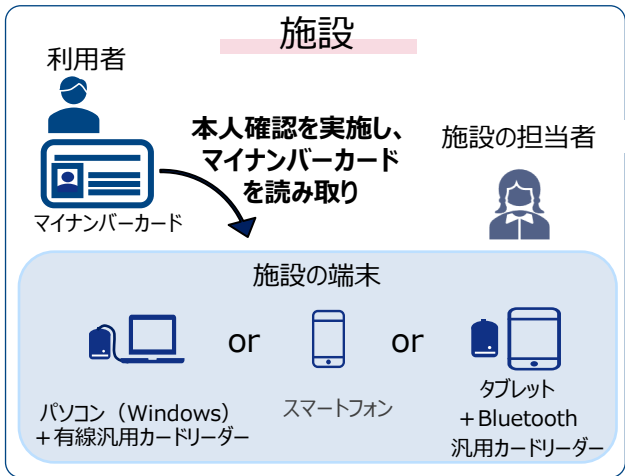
施設

利用者

マイナンバーカード

本人確認を実施し、マイナンバーカードを読み取り

施設の担当者

施設の端末

or

or

パソコン（Windows）＋有線汎用カードリーダー

スマートフォン

タブレット＋Bluetooth汎用カードリーダー